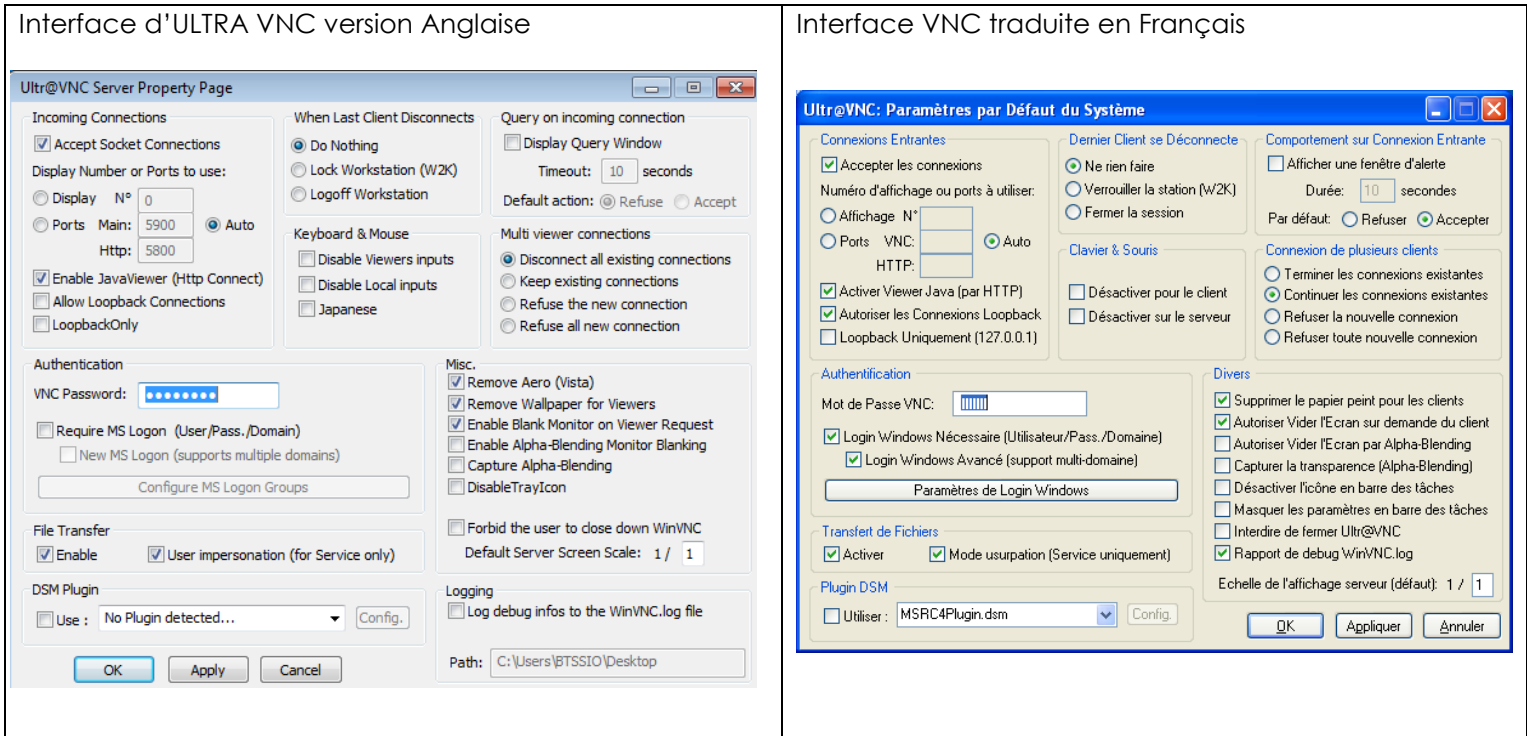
| Interface d'ULTRA VNC version Anglaise | Interface VNC traduite en Français |
|---|---|
| | |

Ultr@VNC Server Property Page

Incoming Connections
Accept Socket Connections
Display Number or Ports to use:
Display N° 0
Ports Main: 5900 Auto
Http: 5800
Enable JavaViewer (Http Connect)
Allow Loopback Connections
LoopbackOnly

When Last Client Disconnects
Do Nothing
Lock Workstation (W2K)
Logoff Workstation

Query on incoming connection
Display Query Window
Timeout: 10 seconds
Default action: Refuse Accept

Keyboard & Mouse
Disable Viewers inputs
Disable Local inputs
Japanese

Multi viewer connections
Disconnect all existing connections
Keep existing connections
Refuse the new connection
Refuse all new connection

Authentication
VNC Password: ••••••••
Require MS Logon (User/Pass./Domain)
New MS Logon (supports multiple domains)
Configure MS Logon Groups

Misc.
Remove Aero (Vista)
Remove Wallpaper for Viewers
Enable Blank Monitor on Viewer Request
Enable Alpha-Blending Monitor Blanking
Capture Alpha-Blending
DisableTrayIcon

Forbid the user to close down WinVNC
Default Server Screen Scale: 1 / 1

File Transfer
Enable
User impersonation (for Service only)

DSM Plugin
Use : No Plugin detected... Config.

Logging
Log debug infos to the WinVNC.log file
Path: C:\Users\BTSSIO\Desktop

OK Apply Cancel

Ultr@VNC: Paramètres par Défaut du Système

Connexions Entrantes
Accepter les connexions
Numéro d'affichage ou ports à utiliser:
Affichage N°
Ports VNC: Auto
HTTP:
Activer Viewer Java (par HTTP)
Autoriser les Connexions Loopback
Loopback Uniquement (127.0.0.1)

Dernier Client se Déconnecte
Ne rien faire
Verrouiller la station (W2K)
Fermer la session

Comportement sur Connexion Entrante
Afficher une fenêtre d'alerte
Durée: 10 secondes
Par défaut: Refuser Accepter

Clavier & Souris
Désactiver pour le client
Désactiver sur le serveur

Connexion de plusieurs clients
Terminer les connexions existantes
Continuer les connexions existantes
Refuser la nouvelle connexion
Refuser toute nouvelle connexion

Authentification
Mot de Passe VNC:
Login Windows Nécessaire (Utilisateur/Pass./Domaine)
Login Windows Avancé (support multi-domaine)
Paramètres de Login Windows

Divers
Supprimer le papier peint pour les clients
Autoriser Vider l'Ecran sur demande du client
Autoriser Vider l'Ecran par Alpha-Blending
Capturer la transparence (Alpha-Blending)
Désactiver l'icône en barre des tâches
Masquer les paramètres en barre des tâches
Interdire de fermer Ultr@VNC
Rapport de debug WinVNC.log

Transfert de Fichiers
Activer
Mode usurpation (Service uniquement)

Plugin DSM
Utiliser : MSRC4Plugin.dsm Config.

Echelle de l'affichage serveur (défaut): 1 / 1

OK Appliquer Annuler